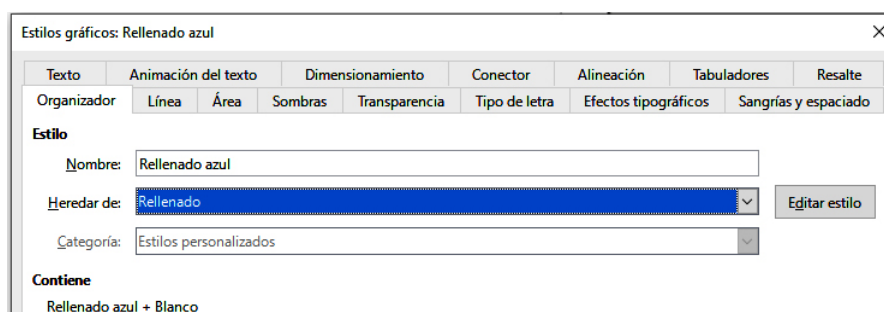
Estilos gráficos: Rellenado azul

×

Texto | Animación del texto | Dimensionamiento | Conector | Alineación | Tabuladores | Resalte

Organizador | Línea | Área | Sombras | Transparencia | Tipo de letra | Efectos tipográficos | Sangrías y espaciado

Estilo

Nombre: Rellenado azul

Heredar de: Rellenado

Editar estilo

Categoría: Estilos personalizados

Contiene

Rellenado azul + Blanco